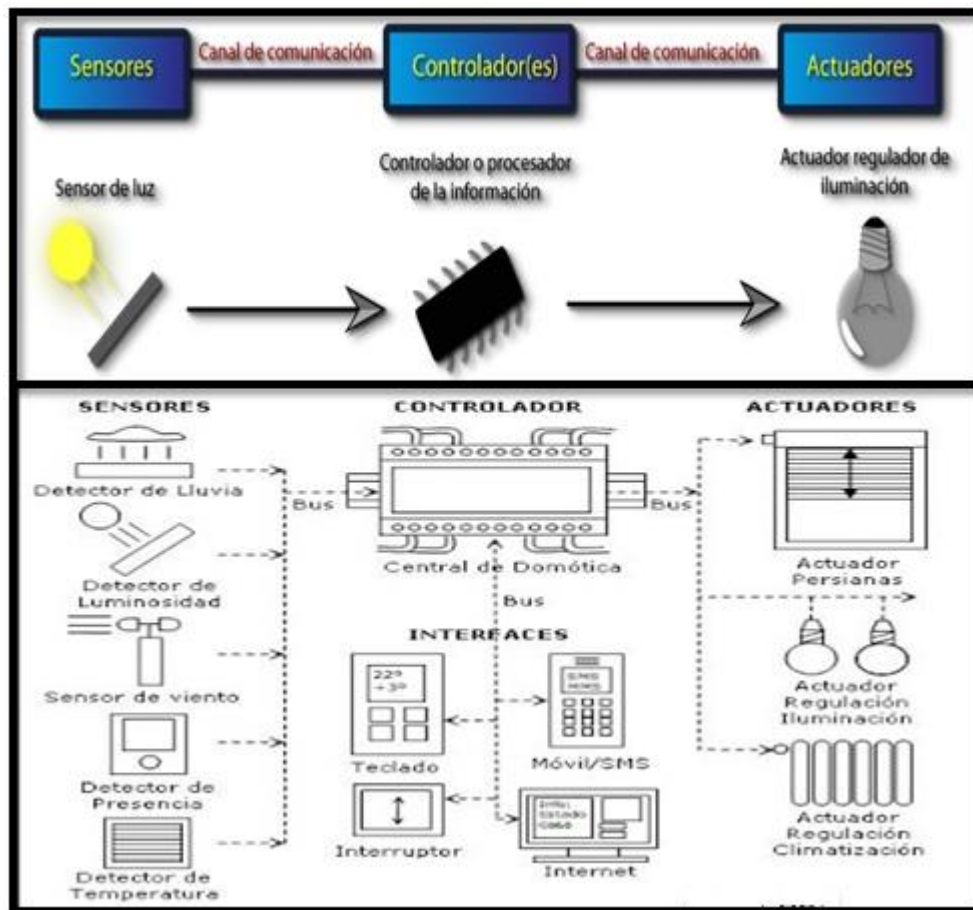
Sensores
Canal de comunicación
Controlador(es)
Canal de comunicación
Actuadores

Sensor de luz
Controlador o procesador de la información
Actuador regulador de iluminación

SENSORES
CONTROLADOR
ACTUADORES

Detector de Lluvia
Bus
Central de Domótica
Bus
Actuador Persianas
Detector de Luminosidad
Bus
INTERFACES
Sensor de viento
22º +3º
SMS
Actuador Regulación Iluminación
Detector de Presencia
Teclado
Móvil/SMS
Interruptor
Info: Estado Casa
Internet
Actuador Regulación Climatización
Detector de Temperatura